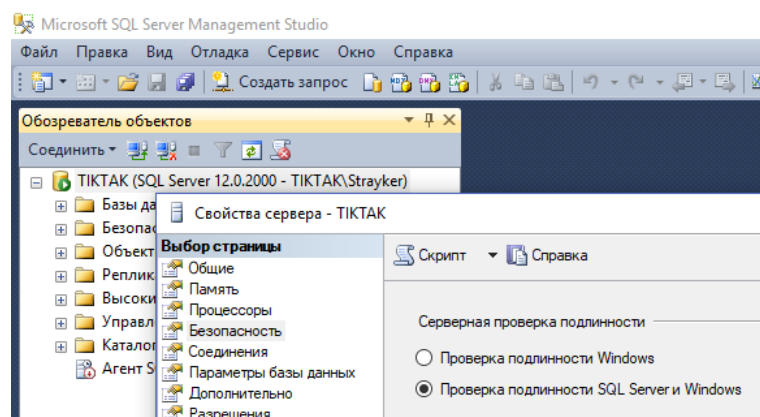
Microsoft SQL Server Management Studio

Файл Правка Вид Отладка Сервис Окно Справка

Создать запрос

Обозреватель объектов

Соединить

TIKTAK (SQL Server 12.0.2000 - TIKTAK\Strayker)

Базы да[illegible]
Безопас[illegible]
Объект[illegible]
Реплик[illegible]
Высоки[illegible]
Управл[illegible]
Каталог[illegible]
Агент S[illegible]

Свойства сервера - TIKTAK

Выбор страницы
Общие
Память
Процессоры
Безопасность
Соединения
Параметры базы данных
Дополнительно
Разрешения

Скрипт Справка

Серверная проверка подлинности

Проверка подлинности Windows

Проверка подлинности SQL Server и Windows